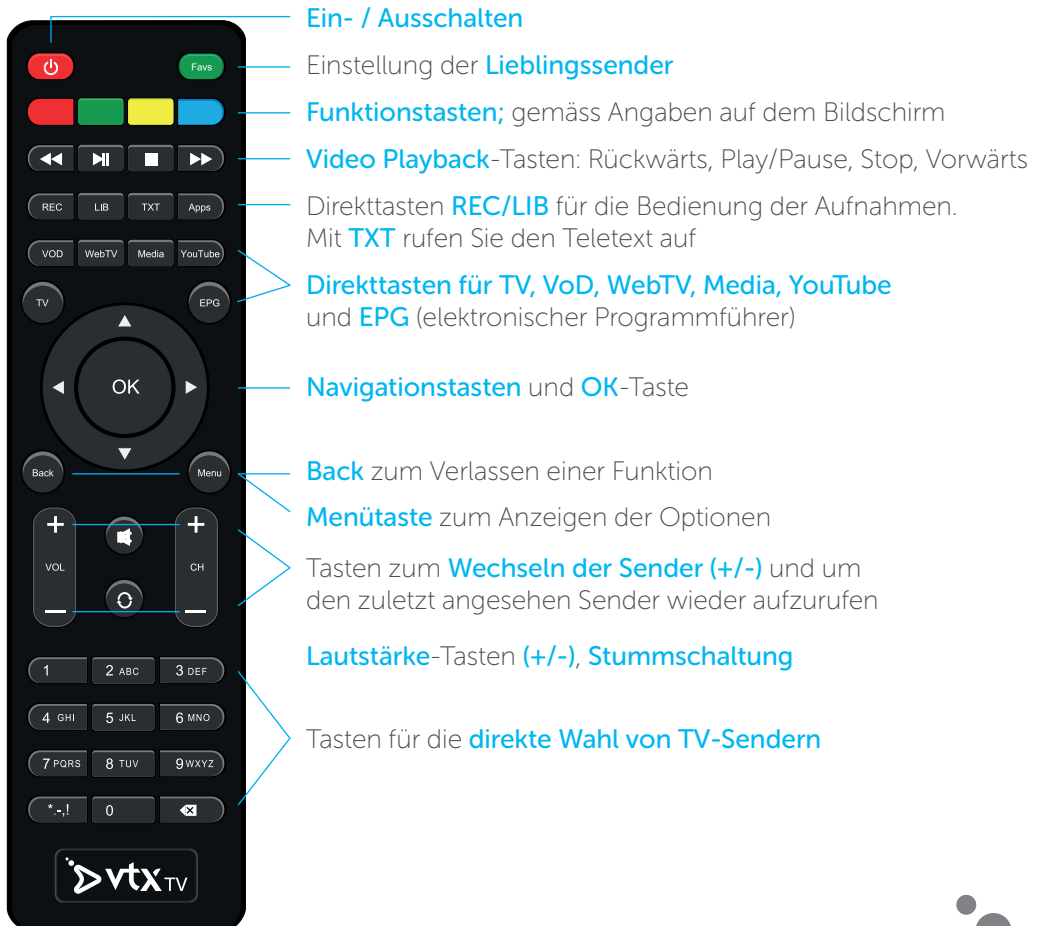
Favs

REC LIB TXT Apps

VOD WebTV Media YouTube

TV EPG

OK

Back Menu

+ + VOL CH — —

1 2 ABC 3 DEF
4 GHI 5 JKL 6 MNO
7 PQRS 8 TUV 9 WXYZ
*.-,! 0

vtx TV

Ein- / Ausschalten

Einstellung der Lieblingssender

Funktionstasten; gemäss Angaben auf dem Bildschirm

Video Playback-Tasten: Rückwärts, Play/Pause, Stop, Vorwärts

Direkttasten REC/LIB für die Bedienung der Aufnahmen. Mit TXT rufen Sie den Teletext auf

Direkttasten für TV, VoD, WebTV, Media, YouTube und EPG (elektronischer Programmführer)

Navigationstasten und OK-Taste

Back zum Verlassen einer Funktion

Menütaste zum Anzeigen der Optionen

Tasten zum Wechseln der Sender (+/-) und um den zuletzt angesehen Sender wieder aufzurufen

Lautstärke-Tasten (+/-), Stummschaltung

Tasten für die direkte Wahl von TV-Sendern